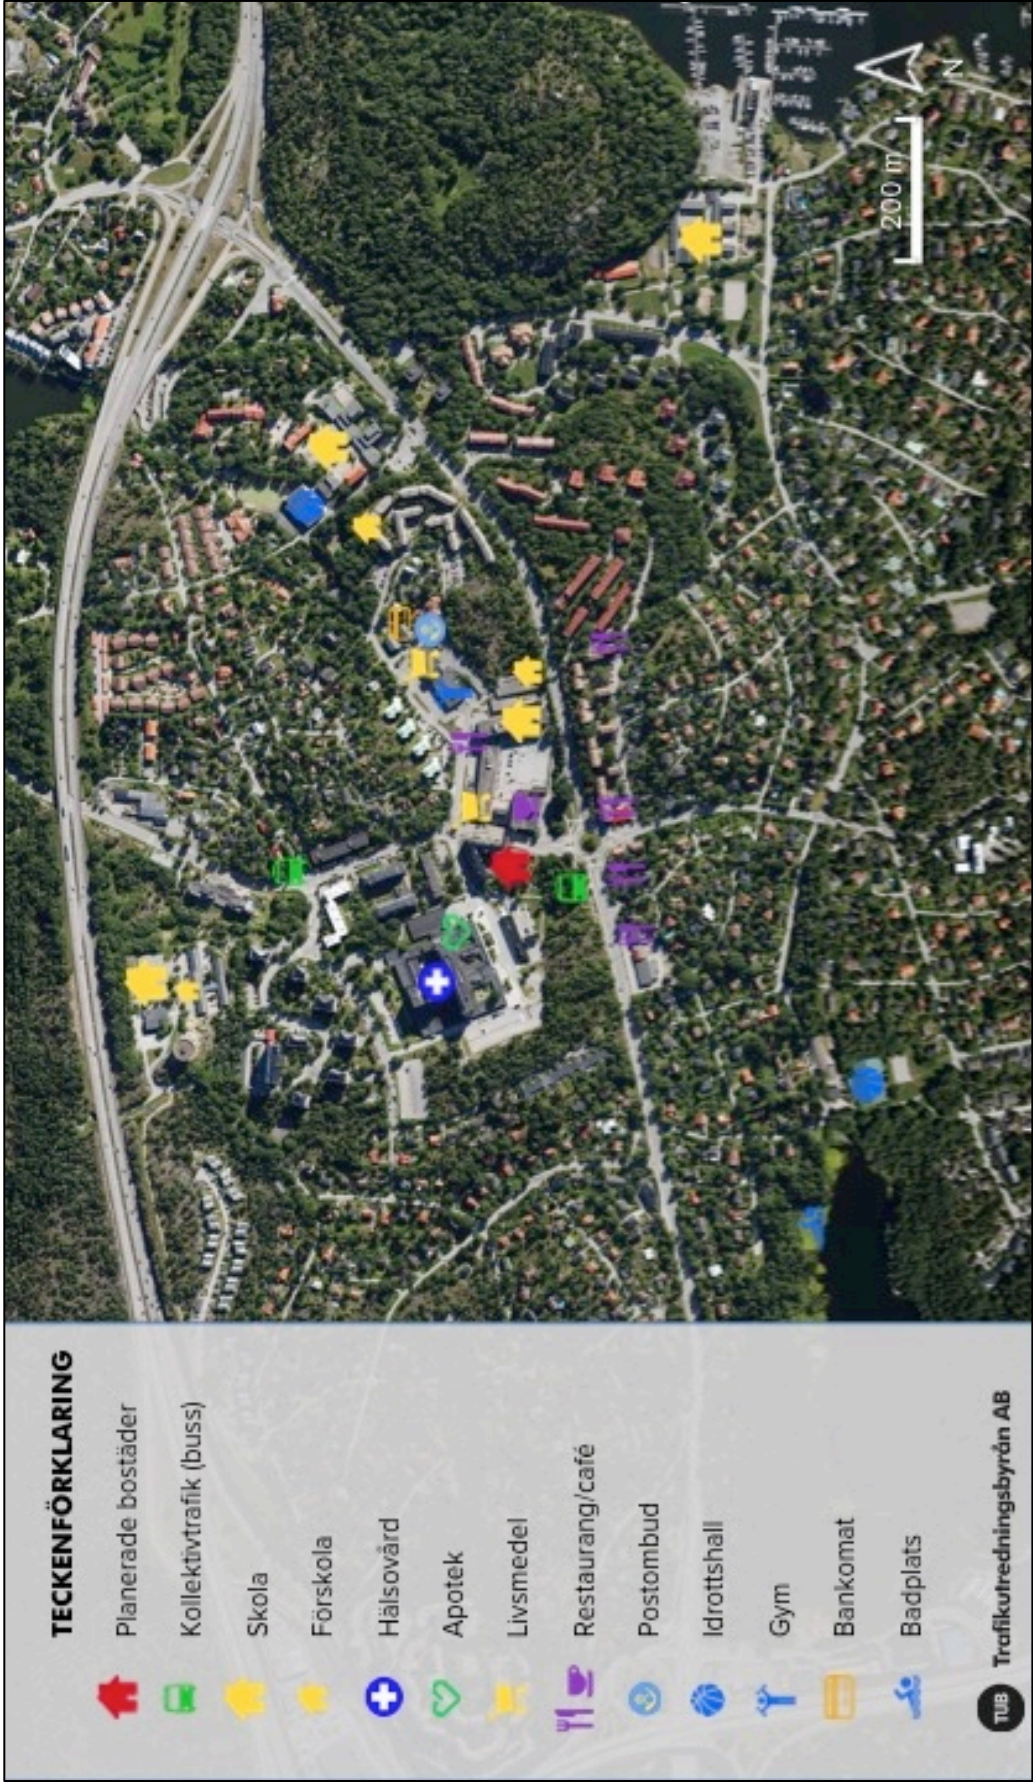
N

200 m

TECKENFÖRKLARING

Planerade bostäder

Kollektivtrafik (buss)

Skola

Förskola

Hälsovård

Apotek

Livsmedel

Restaurang/café

Postombud

Idrottshall

Gym

Bankomat

Badplats

TUB Trafikutredningsbyrån AB